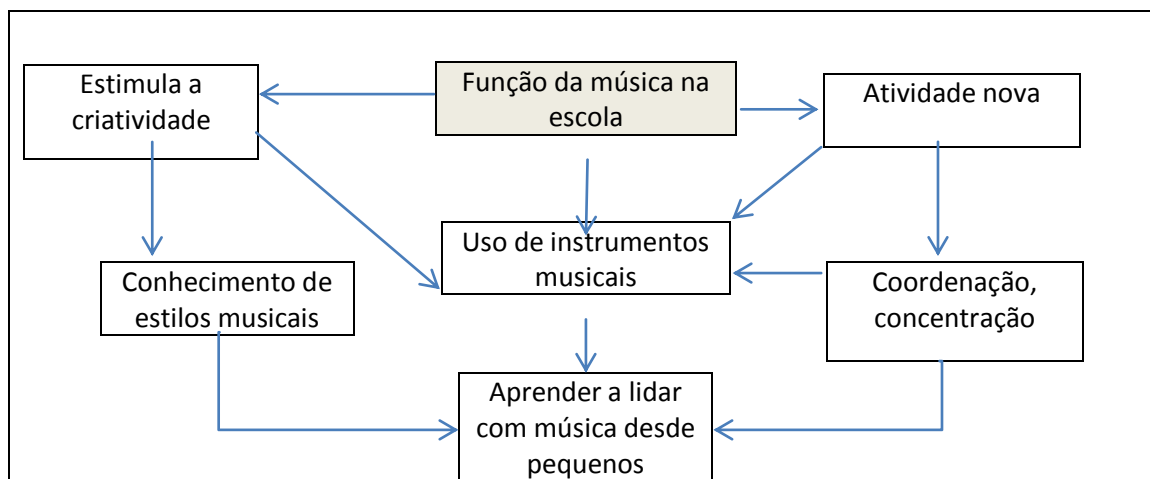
Estimula a criatividade

Função da música na escola

Atividade nova

Uso de instrumentos musicais

Conhecimento de estilos musicais

Coordenação, concentração

Aprender a lidar com música desde pequenos